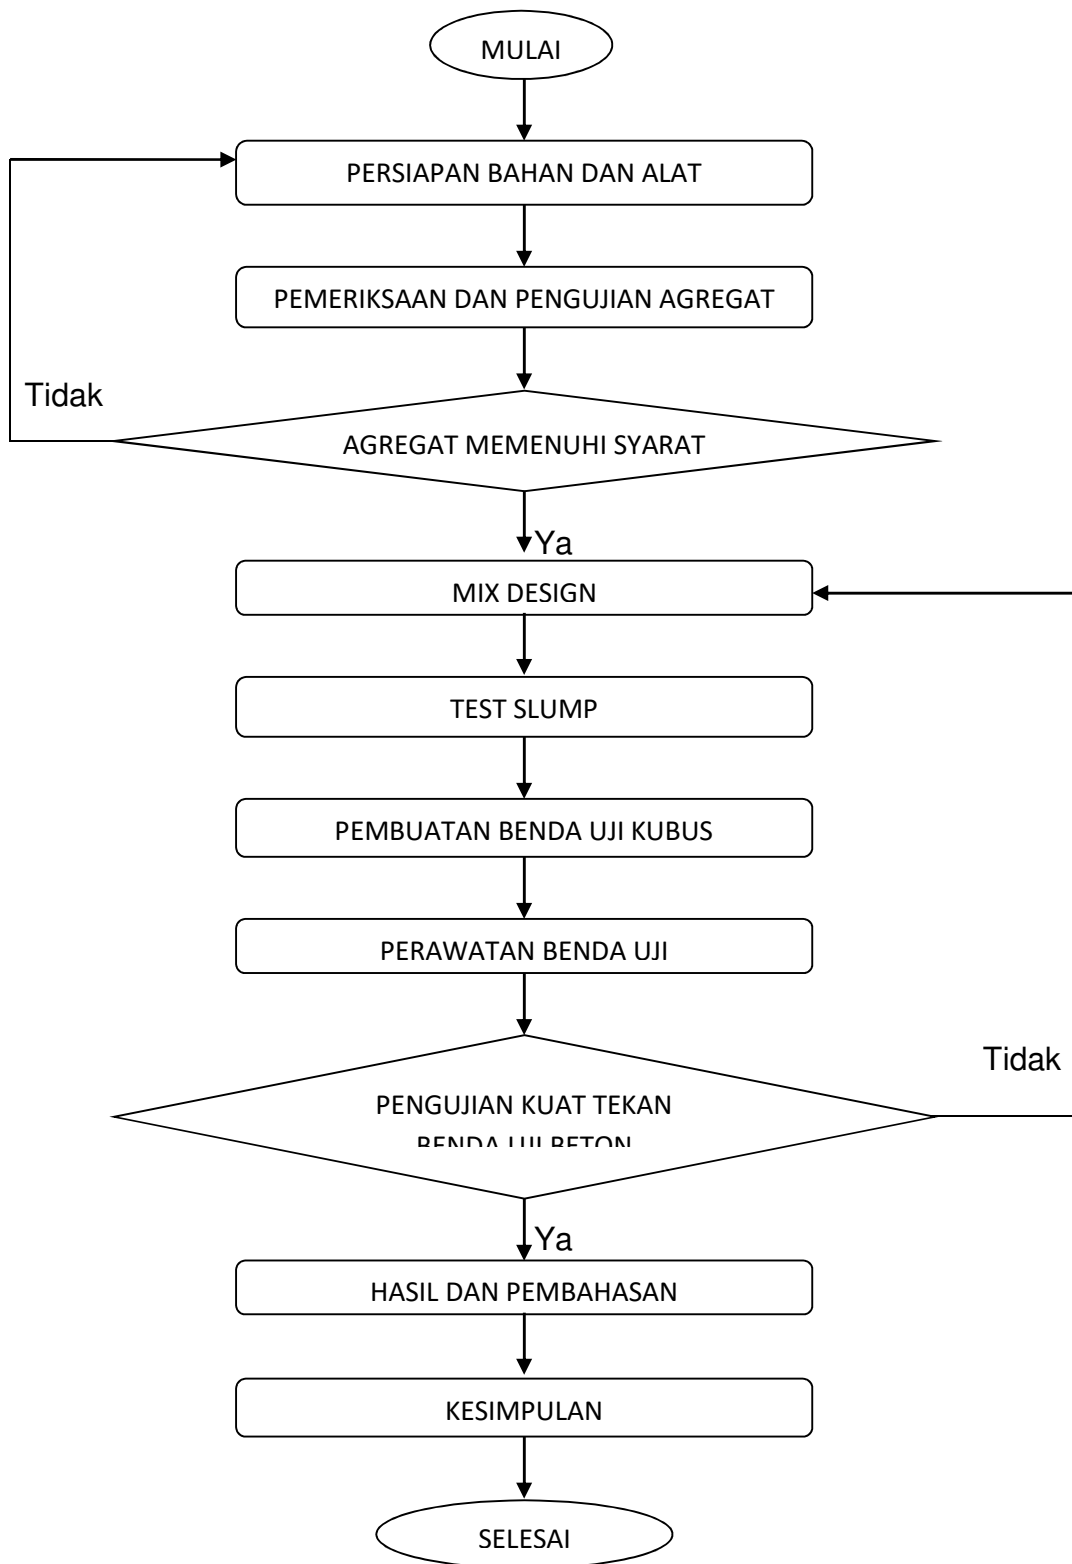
MULAI

PERSIAPAN BAHAN DAN ALAT

PEMERIKSAAN DAN PENGUJIAN AGREGAT

Tidak

AGREGAT MEMENUHI SYARAT

Ya

MIX DESIGN

TEST SLUMP

PEMBUATAN BENDA UJI KUBUS

PERAWATAN BENDA UJI

Tidak

PENGUJIAN KUAT TEKAN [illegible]

Ya

HASIL DAN PEMBAHASAN

KESIMPULAN

SELESAI